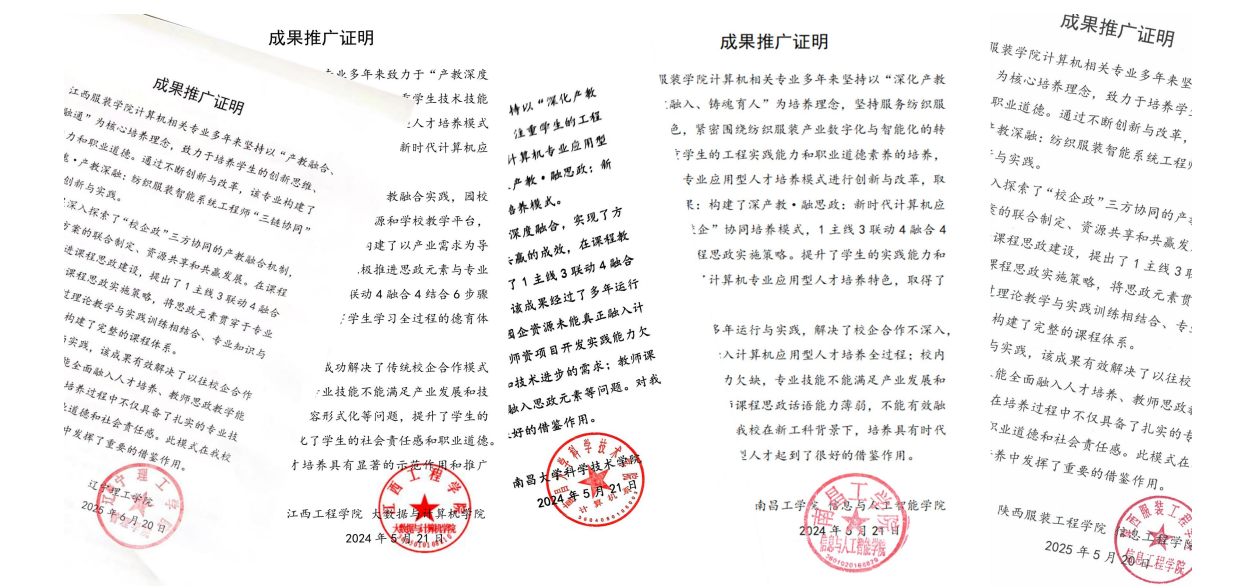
成果推广证明

成果推广证明

江西服装学院计算机相关专业多年来坚持以"产教融合、融通"为核心培养理念，致力于培养学生的创新思维、力和职业道德。通过不断创新与改革，该专业构建了·产教深融：纺织服装智能系统工程师"三链协同"创新与实践。

深入探索了"校企政"三方协同的产教融合机制，方案的联合制定、资源共享和共赢发展。在课程程思政建设，提出了1主线3联动4融合课程思政实施策略，将思政元素贯穿于专业理论教学与实践训练相结合、专业知识与构建了完整的课程体系。

与实践，该成果有效解决了以往校企合能全面融入人才培养、教师思政教学能培养过程中不仅具备了扎实的专业技道德和社会责任感。此模式在我校中发挥了重要的借鉴作用。

江西理工学院

2025年6月20日

专业多年来致力于"产教深度学生技术技能人才培养模式新时代计算机应

教融合实践，园校源和学校教学平台，建了以产业需求为导根推进思政元素与专业联动4融合4结合6步骤学生学习全过程的德育体

成功解决了传统校企合作模式业技能不能满足产业发展和技容形式化等问题，提升了学生的化了学生的社会责任感和职业道德。才培养具有显著的示范作用和推广

江西工程学院 大数据与计算机学院

2024年5月21日

持以"深化产教注重学生的工程计算机专业应用型产教·融思政：新培养模式。

深度融合，实现了方赢的成效，在课程教了1主线3联动4融合该成果经过了多年运行业资源未能真正融入计师资项目开发实践能力欠技术进步的需求；教师课融入思政元素等问题。对我好的借鉴作用。

南昌大学科学技术学院

2024年5月21日

成果推广证明

服装学院计算机相关专业多年来坚持以"深化产教融入、铸魂育人"为培养理念，坚持服务纺织服色，紧密围绕纺织服装产业数字化与智能化的转学生的工程实践能力和职业道德素养的培养，专业应用型人才培养模式进行创新与改革，取：构建了深产教·融思政：新时代计算机应企"协同培养模式，1主线3联动4融合4思政实施策略。提升了学生的实践能力和计算机专业应用型人才培养特色，取得了

多年运行与实践，解决了校企合作不深入，入计算机应用型人才培养全过程；校内力欠缺，专业技能不能满足产业发展和课程思政话语能力薄弱，不能有效融我校在新工科背景下，培养具有时代人才起到了很好的借鉴作用。

南昌工学院 信息与人工智能学院

2024年5月21日

成果推广证明

服装学院计算机相关专业多年来坚为核心培养理念，致力于培养学职业道德。通过不断创新与改革，教深融：纺织服装智能系统工程与实践。

入探索了"校企政"三方协同的产的联合制定、资源共享和共赢发课程思政建设，提出了1主线3课程思政实施策略，将思政元素理论教学与实践训练相结合、专构建了完整的课程体系。

与实践，该成果有效解决了以往校能全面融入人才培养、教师思政在培养过程中不仅具备了扎实的职业道德和社会责任感。此模式在养中发挥了重要的借鉴作用。

陕西服装工程学院 信息工程学院

2025年5月20日